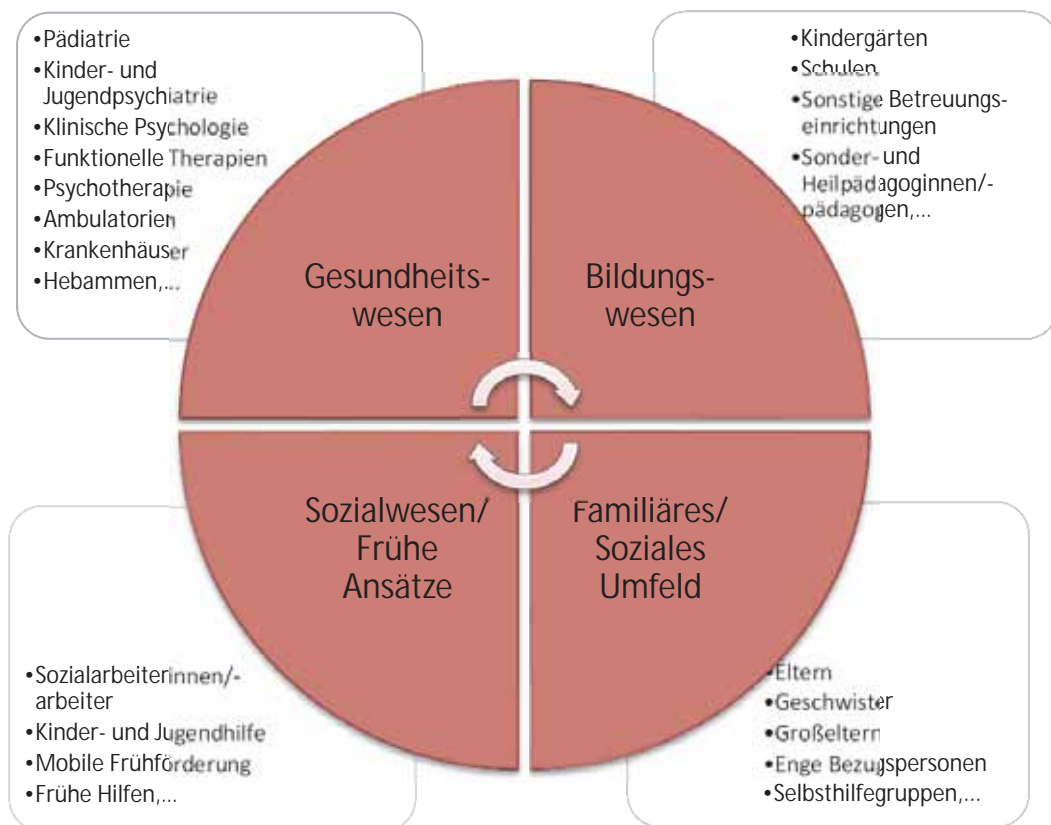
•Pädiatrie
•Kinder- und Jugendpsychiatrie
•Klinische Psychologie
•Funktionelle Therapien
•Psychotherapie
•Ambulatorien
•Krankenhäuser
•Hebammen,...

•Kindergärten
•Schulen
•Sonstige Betreuungseinrichtungen
•Sonder- und Heilpädagoginnen/-pädagogen,...

Gesundheitswesen

Bildungswesen

Sozialwesen/ Frühe Ansätze

Familiäres/ Soziales Umfeld

•Sozialarbeiterinnen/-arbeiter
•Kinder- und Jugendhilfe
•Mobile Frühförderung
•Frühe Hilfen,...

•Eltern
•Geschwister
•Großeltern
•Enge Bezugspersonen
•Selbsthilfegruppen,...